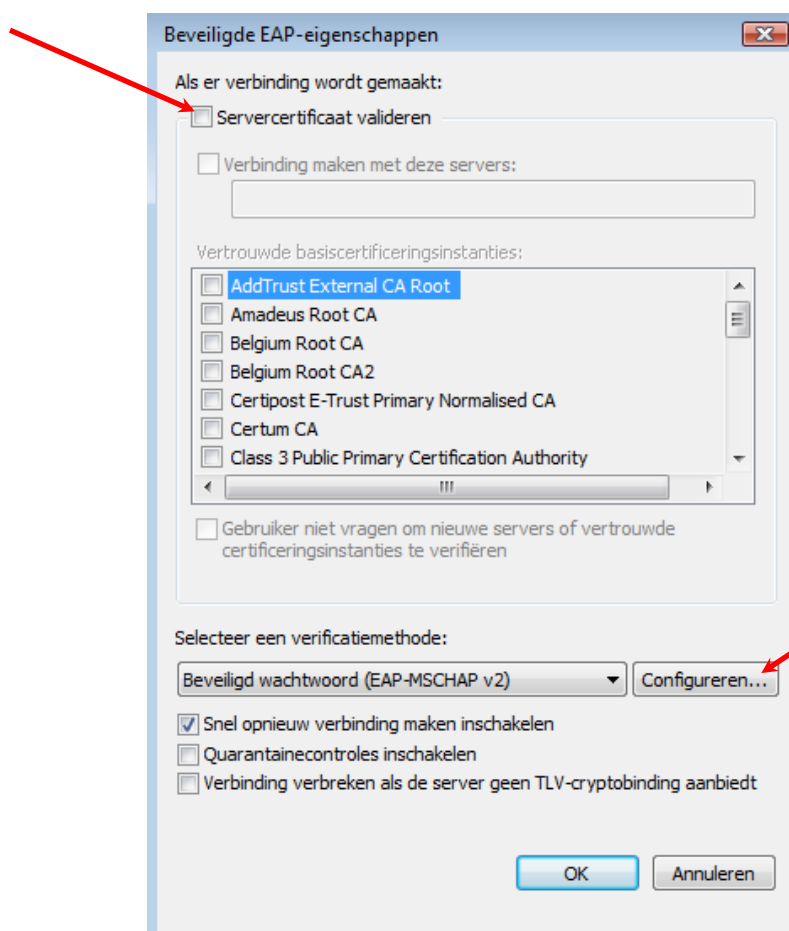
Beveiligde EAP-eigenschappen

Als er verbinding wordt gemaakt:

Servercertificaat valideren

Verbinding maken met deze servers:

Vertrouwde basiscertificeringsinstanties:

AddTrust External CA Root
Amadeus Root CA
Belgium Root CA
Belgium Root CA2
Certipost E-Trust Primary Normalised CA
Certum CA
Class 3 Public Primary Certification Authority

Gebruiker niet vragen om nieuwe servers of vertrouwde certificeringsinstanties te verifiëren

Selecteer een verificatiemethode:

Beveiligd wachtwoord (EAP-MSCHAP v2)

Configureren...

Snel opnieuw verbinding maken inschakelen

Quarantainecontroles inschakelen

Verbinding verbreken als de server geen TLV-cryptobinding aanbiedt

OK

Annuleren